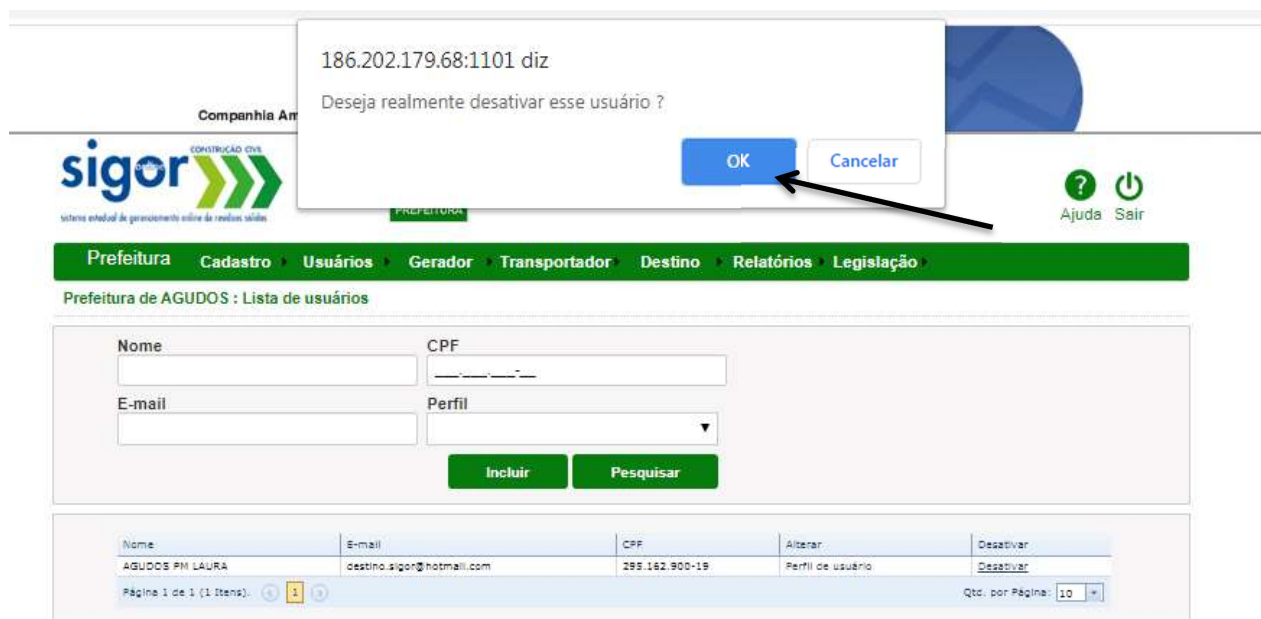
186.202.179.68:1101 diz

Deseja realmente desativar esse usuário ?

OK Cancelar

Companhia Am

CONSTRUÇÃO CIVIL
sigor
sistema estadual de gerenciamento online de resíduos sólidos

PREFEITURA

Ajuda Sair

Prefeitura Cadastro Usuários Gerador Transportador Destino Relatórios Legislação

Prefeitura de AGUDOS : Lista de usuários

Nome

CPF
\_\_\_.\_\_\_.\_\_\_-\_\_

E-mail

Perfil

Incluir Pesquisar

| Nome | E-mail | CPF | Alterar | Desativar |
|---|---|---|---|---|
| AGUDOS PM LAURA | destino.sigor@hotmail.com | 295.162.900-19 | Perfil de usuário | Desativar |

Página 1 de 1 (1 Itens). 1

Qtd. por Página: 10